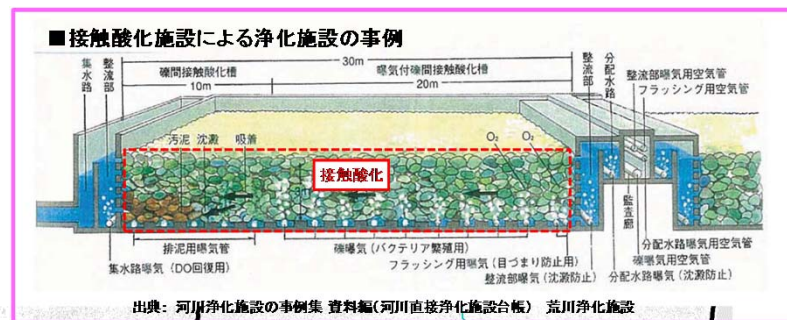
■接触酸化施設による浄化施設の事例

集水路

整流部

30m

礫間接触酸化槽

10m

曝気付礫間接触酸化槽

20m

整流部

分配水路

整流部曝気用空気管

フラッシング用空気管

汚泥 沈殿 吸着

$O_2$ $O_2$

接触酸化

監査廊

排泥用曝気管

集水路曝気（DO回復用）

礫曝気（バクテリア繁殖用）

フラッシング用曝気（目づまり防止用）

整流部曝気（沈澱防止）

分配水路曝気用空気管

分配水路曝気（沈澱防止）

出典：河川浄化施設の事例集 資料編（河川直接浄化施設台帳） 荒川浄化施設